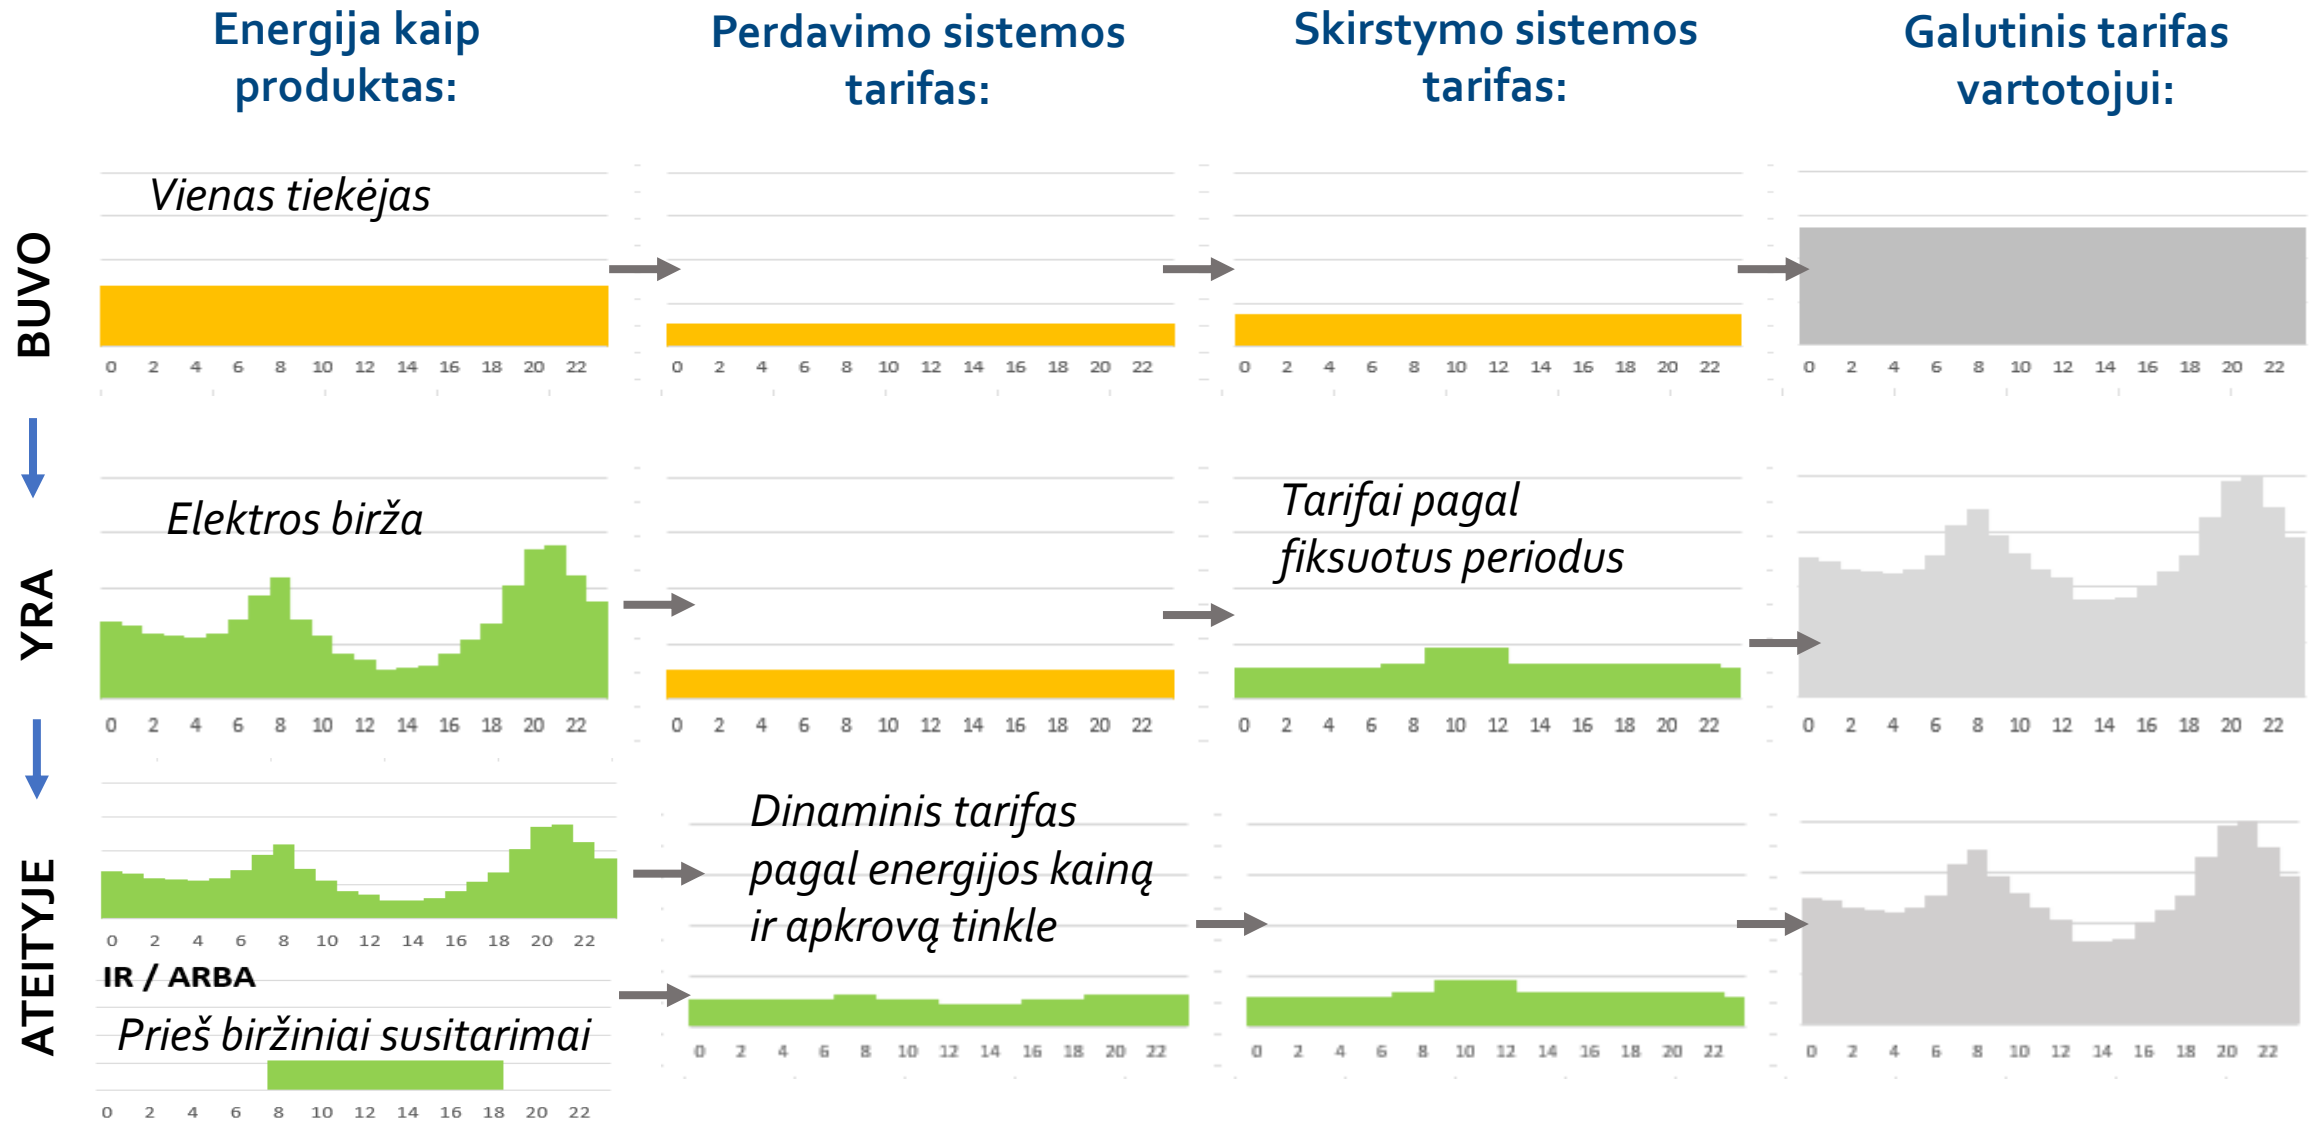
Energija kaip produktas:

Perdavimo sistemos tarifas:

Skirstymo sistemos tarifas:

Galutinis tarifas vartotojui:

BUVO

Vienas tiekėjas

0 2 4 6 8 10 12 14 16 18 20 22

0 2 4 6 8 10 12 14 16 18 20 22

0 2 4 6 8 10 12 14 16 18 20 22

0 2 4 6 8 10 12 14 16 18 20 22

YRA

Elektros birža

0 2 4 6 8 10 12 14 16 18 20 22

0 2 4 6 8 10 12 14 16 18 20 22

Tarifai pagal fiksuotus periodus

0 2 4 6 8 10 12 14 16 18 20 22

0 2 4 6 8 10 12 14 16 18 20 22

ATEITYJE

0 2 4 6 8 10 12 14 16 18 20 22

IR / ARBA

Prieš biržiniai susitarimai

0 2 4 6 8 10 12 14 16 18 20 22

Dinaminis tarifas pagal energijos kainą ir apkrovą tinkle

0 2 4 6 8 10 12 14 16 18 20 22

0 2 4 6 8 10 12 14 16 18 20 22

0 2 4 6 8 10 12 14 16 18 20 22